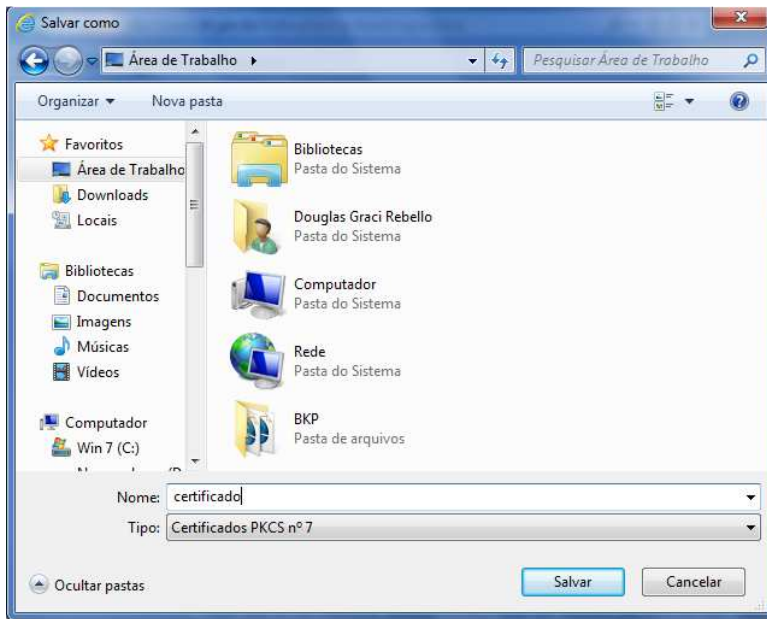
Salvar como

Área de Trabalho ▸

Pesquisar Área de Trabalho

Organizar ▾ Nova pasta

Favoritos
Área de Trabalho
Downloads
Locais

Bibliotecas
Documentos
Imagens
Músicas
Vídeos

Computador
Win 7 (C:)
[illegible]

Bibliotecas
Pasta do Sistema

Douglas Graci Rebello
Pasta do Sistema

Computador
Pasta do Sistema

Rede
Pasta do Sistema

BKP
Pasta de arquivos

Nome: certificado

Tipo: Certificados PKCS nº 7

Ocultar pastas

Salvar

Cancelar